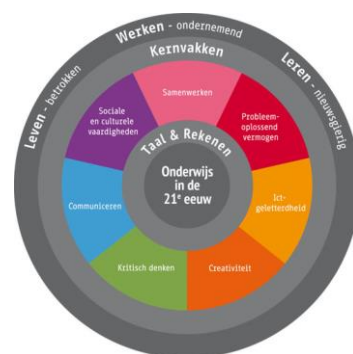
Werken - ondernemend

Kernvakken

Leven - betrokken

Leren - nieuwsgierig

Samenwerken

Probleemoplossend vermogen

Sociale en culturele vaardigheden

Taal & Rekenen

Onderwijs in de 21$^e$ eeuw

Communiceren

Ictgeletterdheid

Kritisch denken

Creativiteit